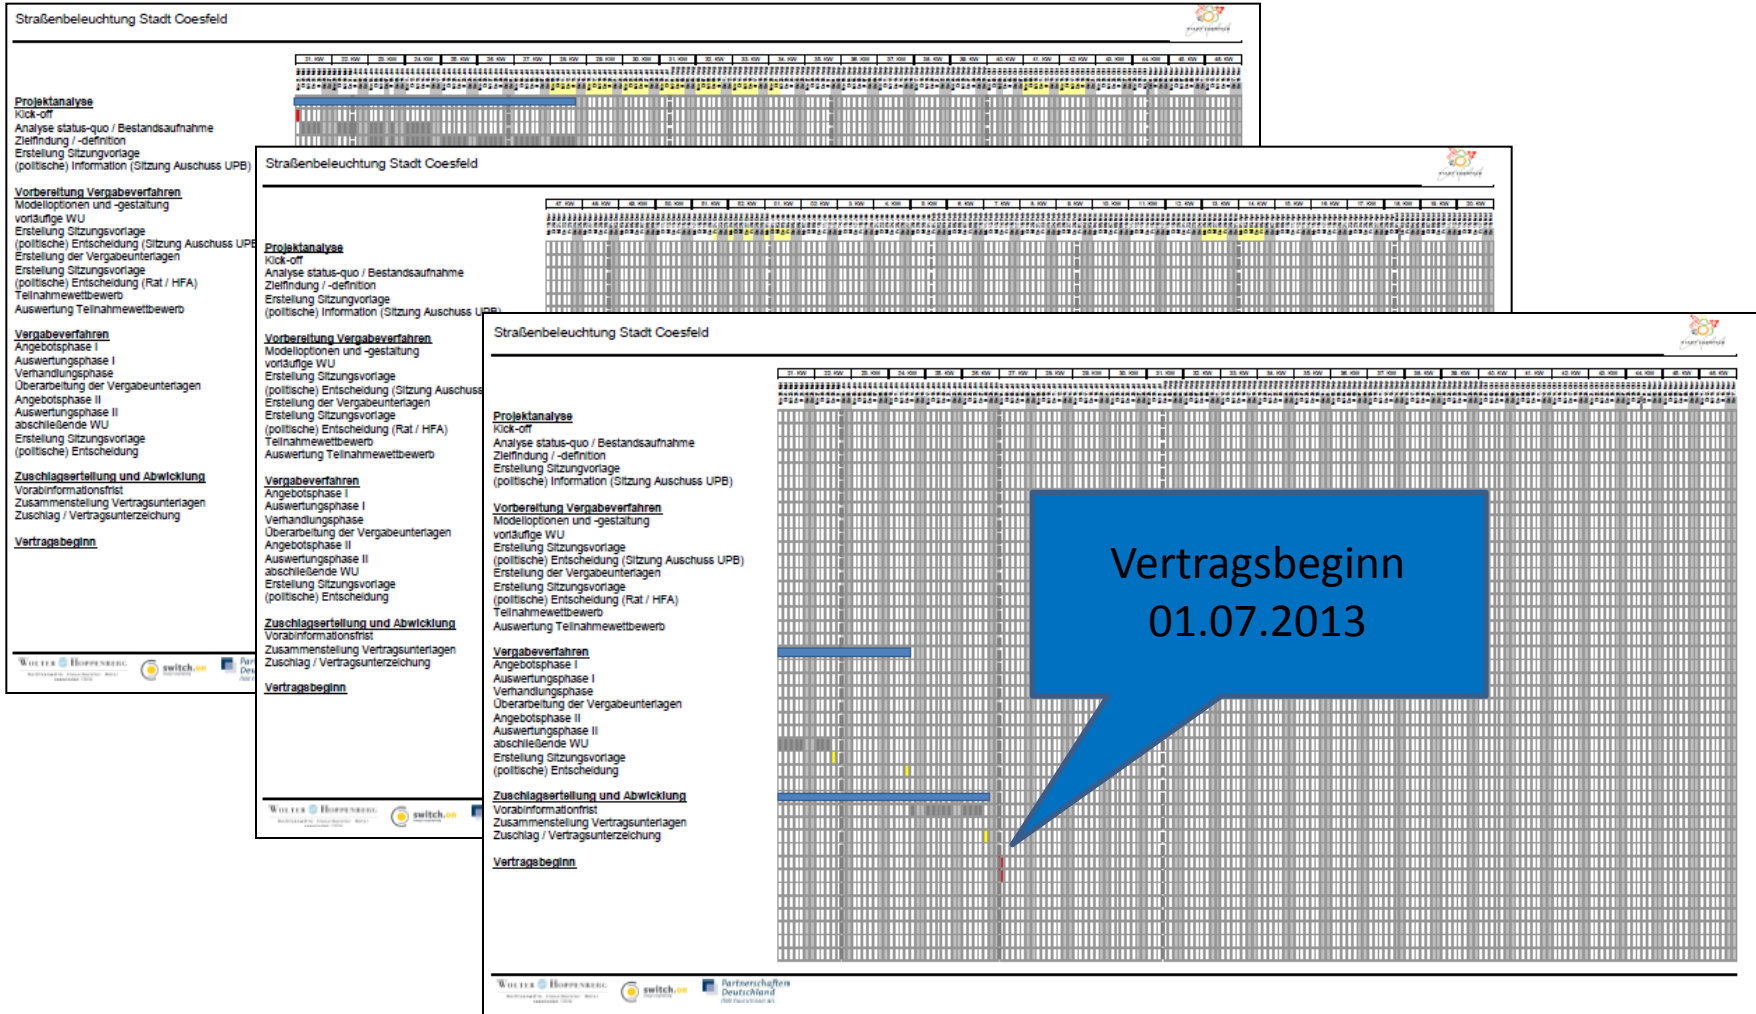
Straßenbeleuchtung Stadt Coesfeld

Projektanalyse
Kick-off
Analyse status-quo / Bestandsaufnahme
Zielfindung / -definition
Erstellung Sitzungsvorlage
(politische) Information (Sitzung Auschuss UPB)

Vorbereitung Vergabeverfahren
Modelloptionen und -gestaltung
vorläufige WU
Erstellung Sitzungsvorlage
(politische) Entscheidung (Sitzung Auschuss UPB)
Erstellung der Vergabeunterlagen
Erstellung Sitzungsvorlage
(politische) Entscheidung (Rat / HFA)
Teilnahmewettbewerb
Auswertung Teilnahmewettbewerb

Vergabeverfahren
Angebotsphase I
Auswertungsphase I
Verhandlungsphase
Überarbeitung der Vergabeunterlagen
Angebotsphase II
Auswertungsphase II
abschließende WU
Erstellung Sitzungsvorlage
(politische) Entscheidung

Zuschlagserteilung und Abwicklung
Vorabinformationsfrist
Zusammenstellung Vertragsunterlagen
Zuschlag / Vertragsunterzeichnung

Vertragsbeginn

Vertragsbeginn
01.07.2013

Wolter Hoppenberg
switch.on
Partnerschaften Deutschland